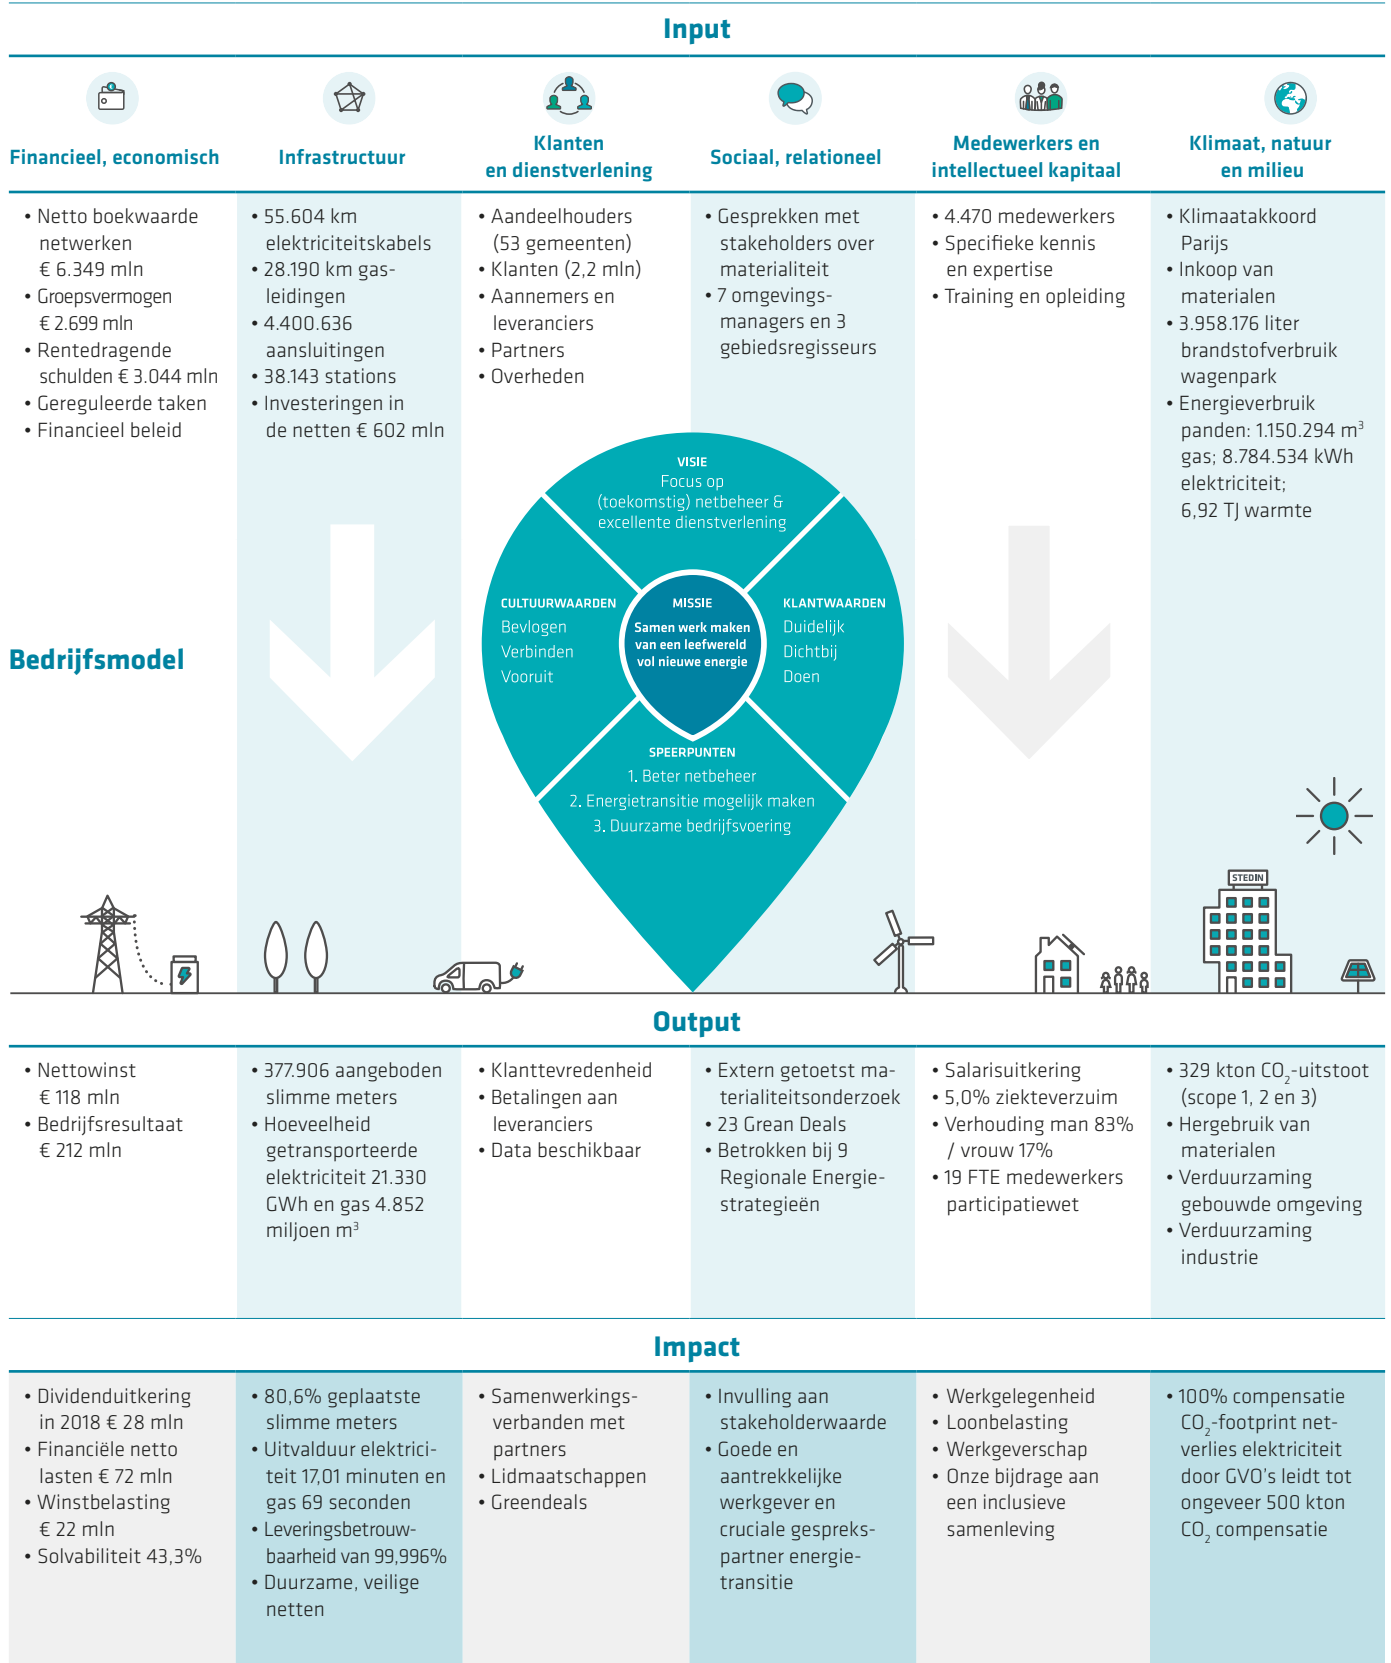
Input

Financieel, economisch

Infrastructuur

Klanten en dienstverlening

Sociaal, relationeel

Medewerkers en intellectueel kapitaal

Klimaat, natuur en milieu

• Netto boekwaarde netwerken € 6.349 mln
• Groepsvermogen € 2.699 mln
• Rentedragende schulden € 3.044 mln
• Gereguleerde taken
• Financieel beleid

• 55.604 km elektriciteitskabels
• 28.190 km gasleidingen
• 4.400.636 aansluitingen
• 38.143 stations
• Investeringen in de netten € 602 mln

• Aandeelhouders (53 gemeenten)
• Klanten (2,2 mln)
• Aannemers en leveranciers
• Partners
• Overheden

• Gesprekken met stakeholders over materialiteit
• 7 omgevingsmanagers en 3 gebiedsregisseurs

• 4.470 medewerkers
• Specifieke kennis en expertise
• Training en opleiding

• Klimaatakkoord Parijs
• Inkoop van materialen
• 3.958.176 liter brandstofverbruik wagenpark
• Energieverbruik panden: 1.150.294 $m^3$ gas; 8.784.534 kWh elektriciteit; 6,92 TJ warmte

Bedrijfsmodel

VISIE
Focus op (toekomstig) netbeheer & excellente dienstverlening

CULTUURWAARDEN
Bevlogen
Verbinden
Vooruit

MISSIE
Samen werk maken van een leefwereld vol nieuwe energie

KLANTWAARDEN
Duidelijk
Dichtbij
Doen

SPEERPUNTEN
1. Beter netbeheer
2. Energietransitie mogelijk maken
3. Duurzame bedrijfsvoering

STEDIN

Output

• Nettowinst € 118 mln
• Bedrijfsresultaat € 212 mln

• 377.906 aangeboden slimme meters
• Hoeveelheid getransporteerde elektriciteit 21.330 GWh en gas 4.852 miljoen $m^3$

• Klanttevredenheid
• Betalingen aan leveranciers
• Data beschikbaar

• Extern getoetst materialiteitsonderzoek
• 23 Grean Deals
• Betrokken bij 9 Regionale Energiestrategieën

• Salarisuitkering
• 5,0% ziekteverzuim
• Verhouding man 83% / vrouw 17%
• 19 FTE medewerkers participatiewet

• 329 kton $CO_2$-uitstoot (scope 1, 2 en 3)
• Hergebruik van materialen
• Verduurzaming gebouwde omgeving
• Verduurzaming industrie

Impact

• Dividenduitkering in 2018 € 28 mln
• Financiële netto lasten € 72 mln
• Winstbelasting € 22 mln
• Solvabiliteit 43,3%

• 80,6% geplaatste slimme meters
• Uitvalduur elektriciteit 17,01 minuten en gas 69 seconden
• Leveringsbetrouwbaarheid van 99,996%
• Duurzame, veilige netten

• Samenwerkingsverbanden met partners
• Lidmaatschappen
• Greendeals

• Invulling aan stakeholderwaarde
• Goede en aantrekkelijke werkgever en cruciale gespreks­partner energietransitie

• Werkgelegenheid
• Loonbelasting
• Werkgeverschap
• Onze bijdrage aan een inclusieve samenleving

• 100% compensatie $CO_2$-footprint netverlies elektriciteit door GVO's leidt tot ongeveer 500 kton $CO_2$ compensatie